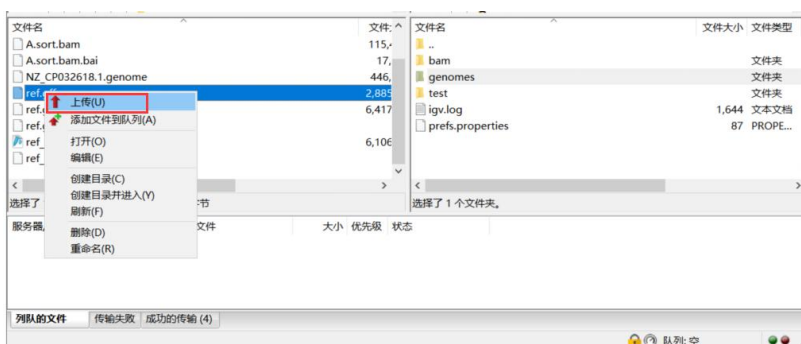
文件名 文件大小

A.sort.bam 115,
A.sort.bam.bai 17,
NZ_CP032618.1.genome 446,
ref.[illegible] 2,885
ref.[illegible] 6,417
ref.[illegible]
ref_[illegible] 6,106
ref_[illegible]

上传(U)
添加文件到队列(A)
打开(O)
编辑(E)
创建目录(C)
创建目录并进入(Y)
刷新(F)
删除(D)
重命名(R)

选择了 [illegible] 节

文件名 文件大小 文件类型
..
bam 文件夹
genomes 文件夹
test 文件夹
igv.log 1,644 文本文档
prefs.properties 87 PROPE...

选择了 1 个文件夹。

服务器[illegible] 文件 大小 优先级 状态

列队的文件 传输失败 成功的传输 (4)

队列: 空